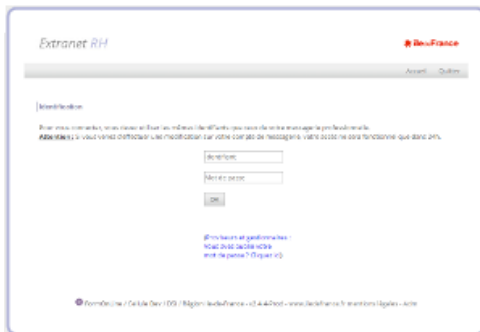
Extranet RH

IledeFrance

Accueil Quitter

Identification

Pour vous connecter, vous devez utiliser les mêmes identifiants que ceux de votre messagerie professionnelle.
Attention : si vous venez d'effectuer une modification sur votre compte de messagerie, votre accès ne sera fonctionnel que dans 24h.

Identifiant

Mot de passe

OK

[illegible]
Vous avez oublié votre mot de passe ? Cliquez ici

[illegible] / Cellule Dev / DSI / Région Ile-de-France - v1.4.4 - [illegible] - www.iledefrance.fr - mentions légales - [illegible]